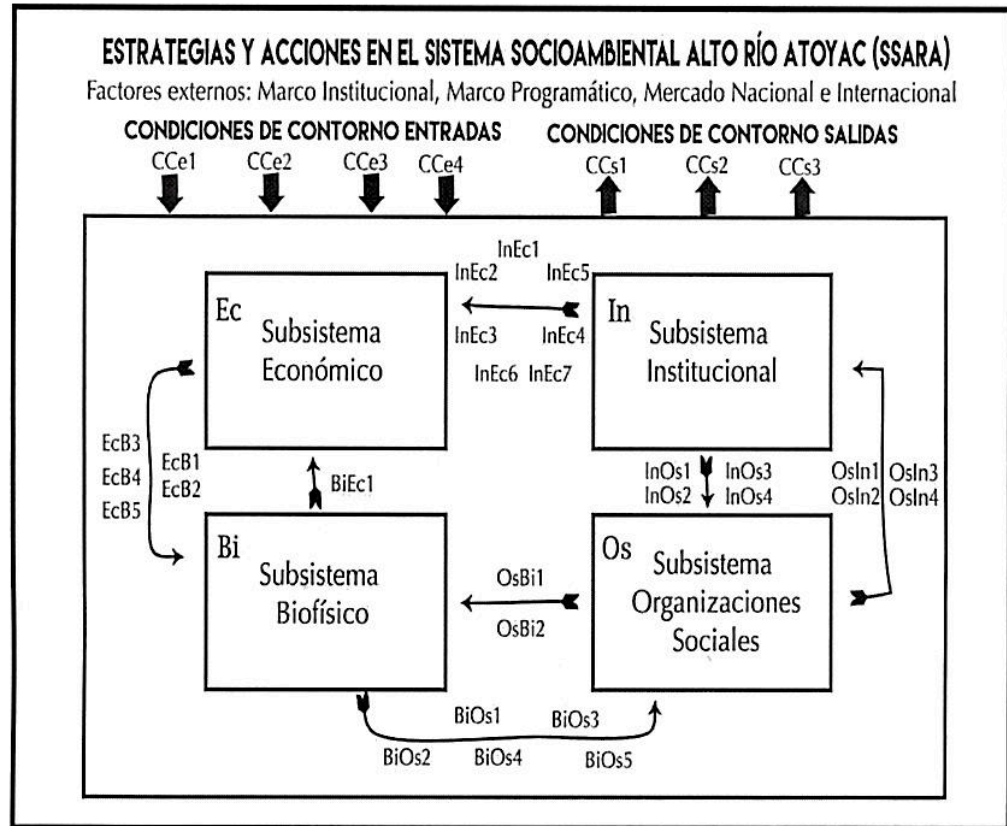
ESTRATEGIAS Y ACCIONES EN EL SISTEMA SOCIOAMBIENTAL ALTO RÍO ATOYAC (SSARA)

Factores externos: Marco Institucional, Marco Programático, Mercado Nacional e Internacional

CONDICIONES DE CONTORNO ENTRADAS

CCe1 CCe2 CCe3 CCe4

CONDICIONES DE CONTORNO SALIDAS

CCs1 CCs2 CCs3

InEc1
InEc2 InEc5

Ec
Subsistema
Económico

InEc3 InEc4
InEc6 InEc7

In
Subsistema
Institucional

EcB3
EcB4
EcB5

EcB1
EcB2

BiEc1

InOs1 InOs3
InOs2 InOs4

OsIn1 OsIn3
OsIn2 OsIn4

Bi
Subsistema
Biofísico

OsBi1
OsBi2

Os
Subsistema
Organizaciones
Sociales

BiOs1 BiOs3
BiOs2 BiOs4 BiOs5